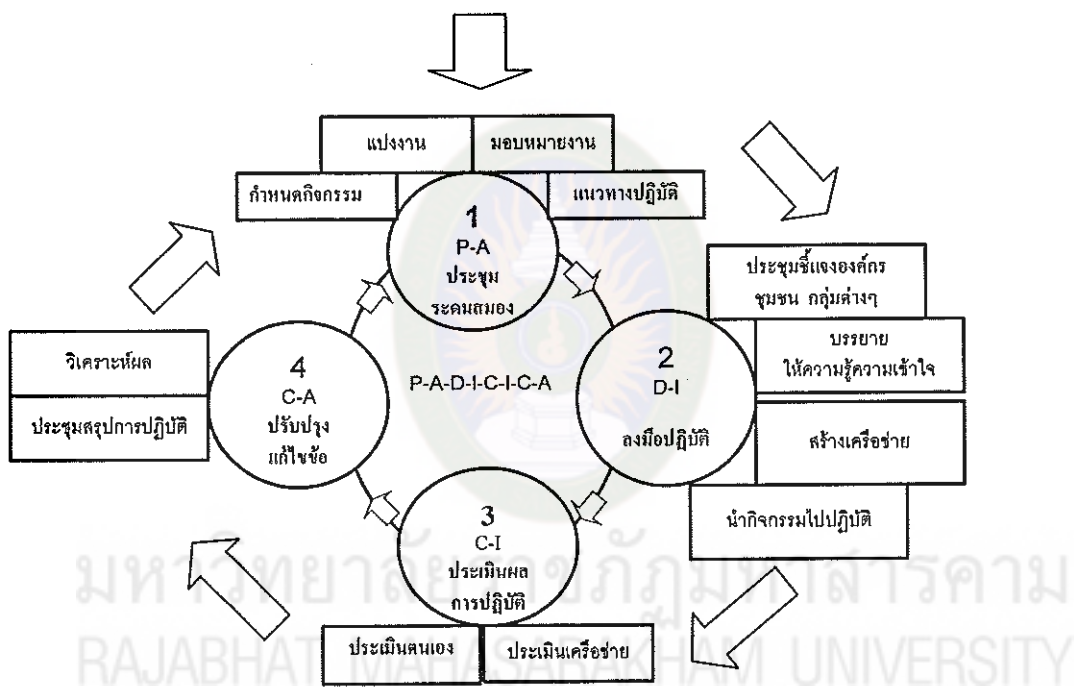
แบ่งงาน

มอบหมายงาน

กำหนดกิจกรรม

แนวทางปฏิบัติ

1
P-A
ประชุม
ระดมสมอง

ประชุมชี้แจงองค์กร
ชุมชน กลุ่มต่างๆ

บรรยาย
ให้ความรู้ความเข้าใจ

2
D-I
ลงมือปฏิบัติ

สร้างเครือข่าย

นำกิจกรรมไปปฏิบัติ

3
C-I
ประเมินผล
การปฏิบัติ

ประเมินตนเอง

ประเมินเครือข่าย

4
C-A
ปรับปรุง
แก้ไขข้อ

วิเคราะห์ผล

ประชุมสรุปการปฏิบัติ

P-A-D-I-C-I-C-A

มหาวิทยาลัยราชภัฏมหาสารคาม
RAJABHAT MAHASARAKHAM UNIVERSITY